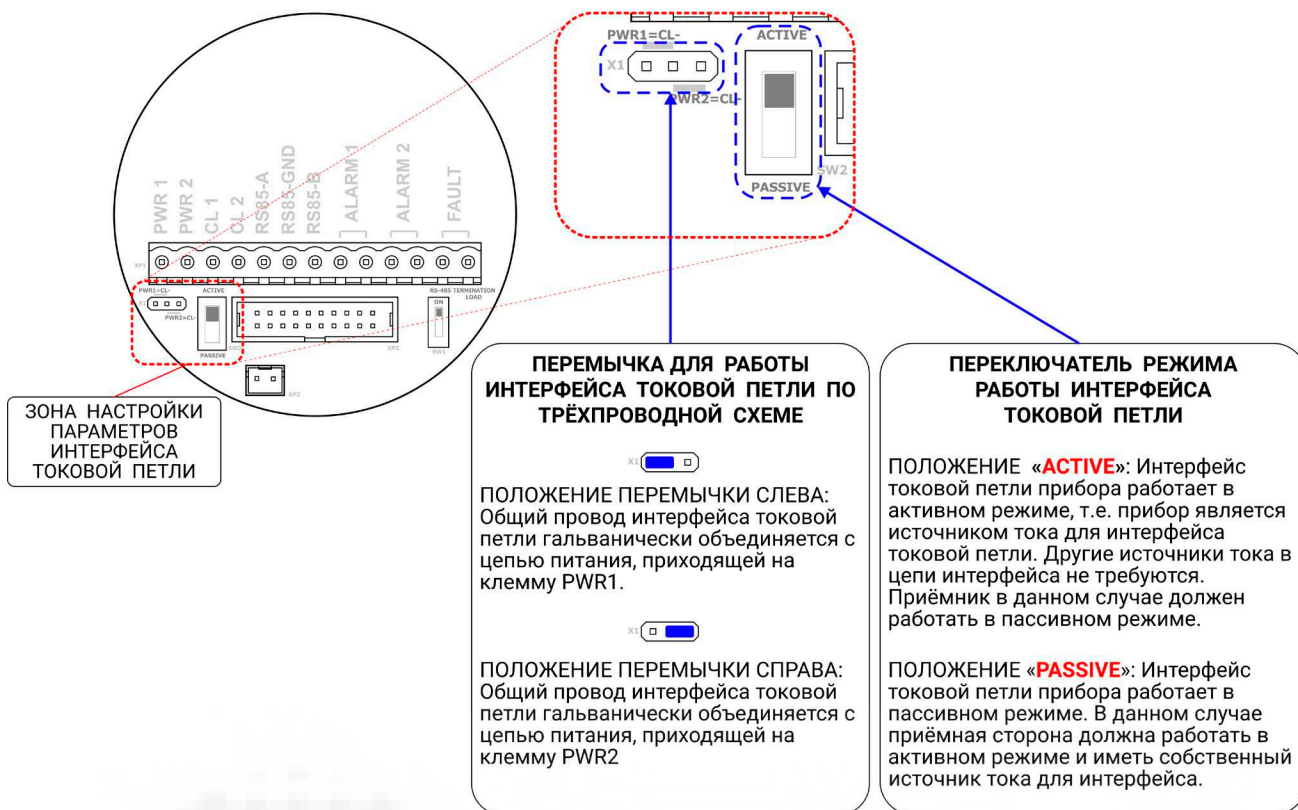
PWR1=CL-
X1
PWR2=CL-
ACTIVE
PASSIVE
SW2

PWR 1
PWR 2
CL 1
CL 2
RS85-A
RS85-GND
RS85-B
ALARM 1
ALARM 2
FAULT
XP1
PWR1=CL-
PWR2=CL-
ACTIVE
PASSIVE
RS-485 TERMINATION LOAD
ON
SW1
XP2
XP3

ЗОНА НАСТРОЙКИ ПАРАМЕТРОВ ИНТЕРФЕЙСА ТОКОВОЙ ПЕТЛИ

ПЕРЕМЫЧКА ДЛЯ РАБОТЫ ИНТЕРФЕЙСА ТОКОВОЙ ПЕТЛИ ПО ТРЁХПРОВОДНОЙ СХЕМЕ

X1

ПОЛОЖЕНИЕ ПЕРЕМЫЧКИ СЛЕВА: Общий провод интерфейса токовой петли гальванически объединяется с цепью питания, приходящей на клемму PWR1.

X1

ПОЛОЖЕНИЕ ПЕРЕМЫЧКИ СПРАВА: Общий провод интерфейса токовой петли гальванически объединяется с цепью питания, приходящей на клемму PWR2

ПЕРЕКЛЮЧАТЕЛЬ РЕЖИМА РАБОТЫ ИНТЕРФЕЙСА ТОКОВОЙ ПЕТЛИ

ПОЛОЖЕНИЕ «ACTIVE»: Интерфейс токовой петли прибора работает в активном режиме, т.е. прибор является источником тока для интерфейса токовой петли. Другие источники тока в цепи интерфейса не требуются. Приёмник в данном случае должен работать в пассивном режиме.

ПОЛОЖЕНИЕ «PASSIVE»: Интерфейс токовой петли прибора работает в пассивном режиме. В данном случае приёмная сторона должна работать в активном режиме и иметь собственный источник тока для интерфейса.